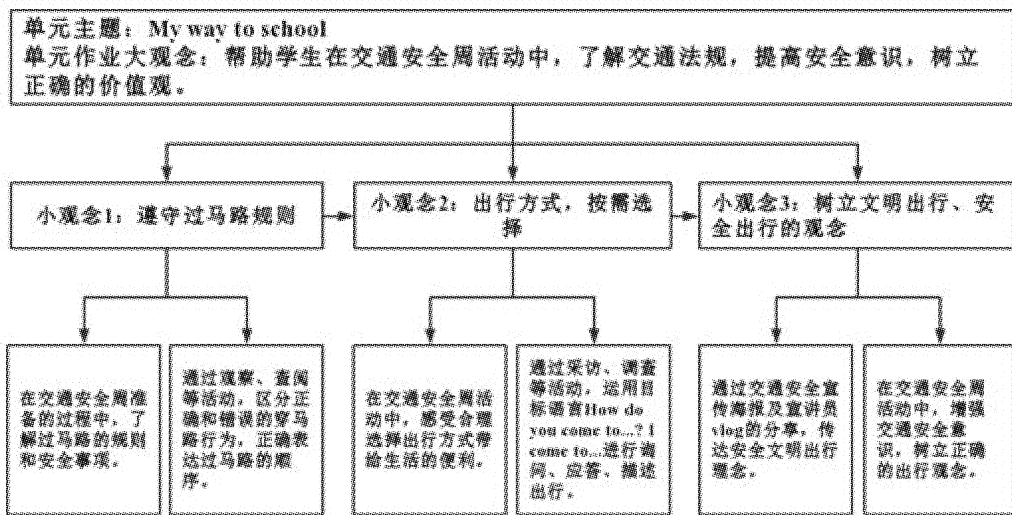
单元主题：My way to school
单元作业大观念：帮助学生在交通安全周活动中，了解交通法规，提高安全意识，树立正确的价值观。

小观念1：遵守过马路规则

小观念2：出行方式，按需选择

小观念3：树立文明出行、安全出行的观念

在交通安全周准备的过程中，了解过马路的规则和安全事项。

通过观察、查阅等活动，区分正确和错误的穿马路行为，正确表达过马路的顺序。

在交通安全周活动中，感受合理选择出行方式带给生活的便利。

通过采访、调查等活动，运用目标语言How do you come to...? I come to...进行询问、应答，描述出行。

通过交通安全宣传海报及宣讲员vlog的分享，传达安全文明出行观念。

在交通安全周活动中，增强交通安全意识，树立正确的出行观念。